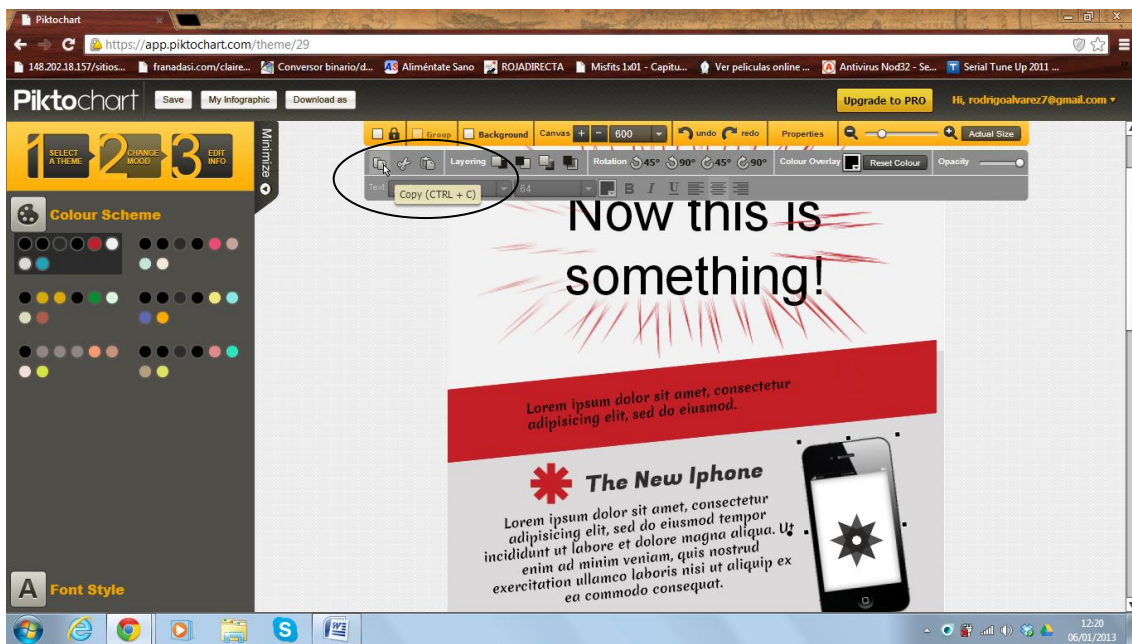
Piktochart

https://app.piktochart.com/theme/29

148.202.18.157/sitios... franadasi.com/claire... Conversor binario/d... Aliméntate Sano ROJADIRECTA Misfits 1x01 - Capitu... Ver peliculas online ... Antivirus Nod32 - Se... Serial Tune Up 2011 ...

Piktochart Save My Infographic Download as

Upgrade to PRO Hi, rodrigoalvarez7@gmail.com

1 SELECT A THEME 2 CHANGE MOOD 3 EDIT INFO

Minimize

Colour Scheme

Group Background Canvas + - 600 undo redo Properties Actual Size

Layering Rotation 45° 90° 45° 90° Colour Overlay Reset Colour Opacity

Text 64 B I U

Copy (CTRL + C)

Now this is something!

Lorem ipsum dolor sit amet, consectetur adipisicing elit, sed do eiusmod.

The New Iphone

Lorem ipsum dolor sit amet, consectetur adipisicing elit, sed do eiusmod tempor incididunt ut labore et dolore magna aliqua. Ut enim ad minim veniam, quis nostrud exercitation ullamco laboris nisi ut aliquip ex ea commodo consequat.

Font Style

12:20
06/01/2013